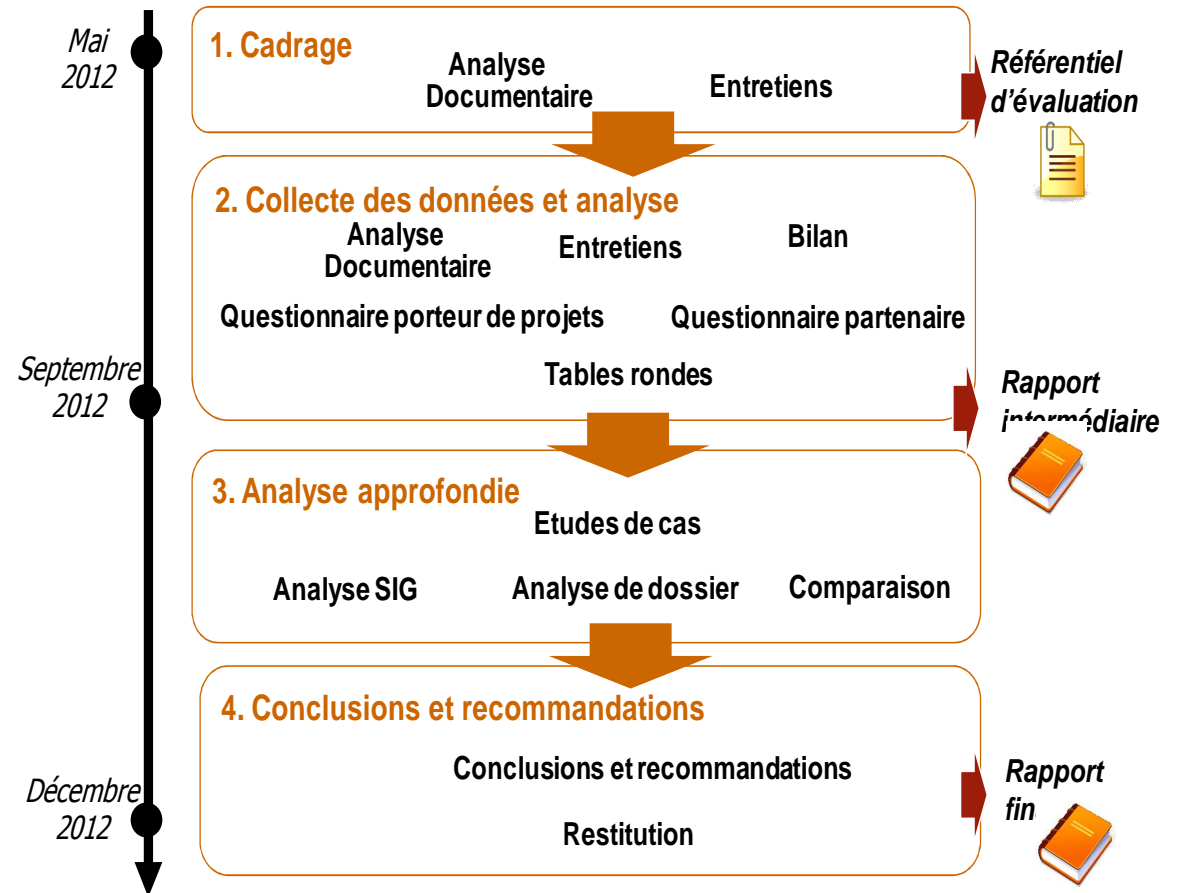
Mai 2012

1. Cadrage

Analyse Documentaire

Entretiens

Référentiel d'évaluation

2. Collecte des données et analyse

Analyse Documentaire

Entretiens

Bilan

Questionnaire porteur de projets

Questionnaire partenaire

Tables rondes

Septembre 2012

Rapport intermédiaire

3. Analyse approfondie

Etudes de cas

Analyse SIG

Analyse de dossier

Comparaison

4. Conclusions et recommandations

Conclusions et recommandations

Restitution

Décembre 2012

Rapport fin